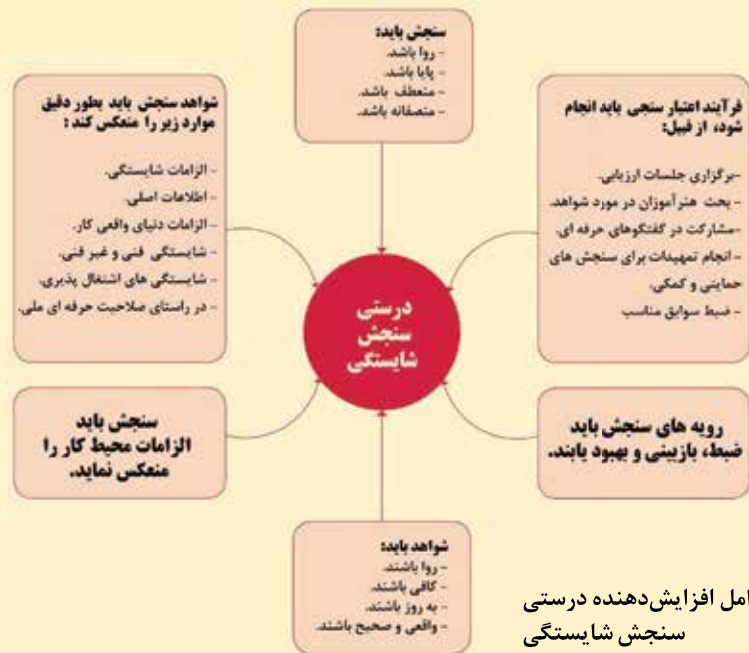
سنجش باید:
- روا باشد.
- پایا باشد.
- منعطف باشد.
- منصفانه باشد.

شواهد سنجش باید بطور دقیق موارد زیر را منعکس کند:

- الزامات شایستگی.
- اطلاعات اصلی.
- الزامات دنیای واقعی کار.
- شایستگی فنی و غیر فنی.
- شایستگی های اشتغال پذیری.
- در راستای صلاحیت حرفه ای ملی.

فرآیند اعتبار سنجی باید انجام شود، از قبیل:

-برگزاری جلسات ارزیابی.
- بحث هنرآموزان در مورد شواهد.
-مشارکت در گفتگوهای حرفه ای.
- انجام تمهیدات برای سنجش های حمایتی و کمکی.
- ضبط سوابق مناسب

درستی سنجش شایستگی

سنجش باید الزامات محیط کار را منعکس نماید.

رویه های سنجش باید ضبط، بازبینی و بهبود یابند.

شواهد باید:
- روا باشند.
- کافی باشند.
- به روز باشند.
- واقعی و صحیح باشند.

امل افزایش‌دهنده درستی سنجش شایستگی